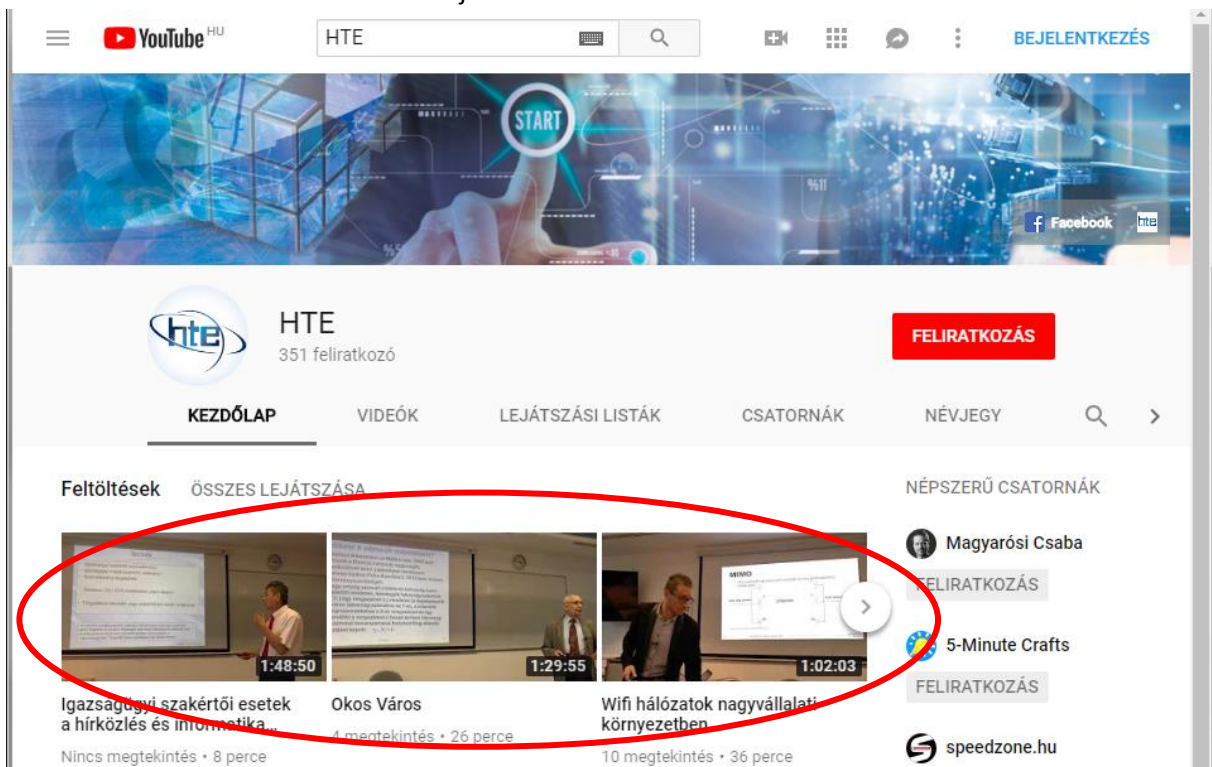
YouTube HU

HTE

BEJELENTKEZÉS

START

%11

Facebook

hte

hte

HTE
351 feliratkozó

FELIRATKOZÁS

KEZDŐLAP VIDEÓK LEJÁTSZÁSI LISTÁK CSATORNÁK NÉVJEGY

Feltöltések ÖSSZES LEJÁTSZÁSA

1:48:50
Igazságügyi szakértői esetek a hírközlés és informatika...
Nincs megtekintés • 8 perce

1:29:55
Okos Város
4 megtekintés • 26 perce

MIMO
1:02:03
Wifi hálózatok nagyvállalati környezetben
10 megtekintés • 36 perce

NÉPSZERŰ CSATORNÁK

Magyarósi Csaba
FELIRATKOZÁS

5-Minute Crafts
FELIRATKOZÁS

speedzone.hu